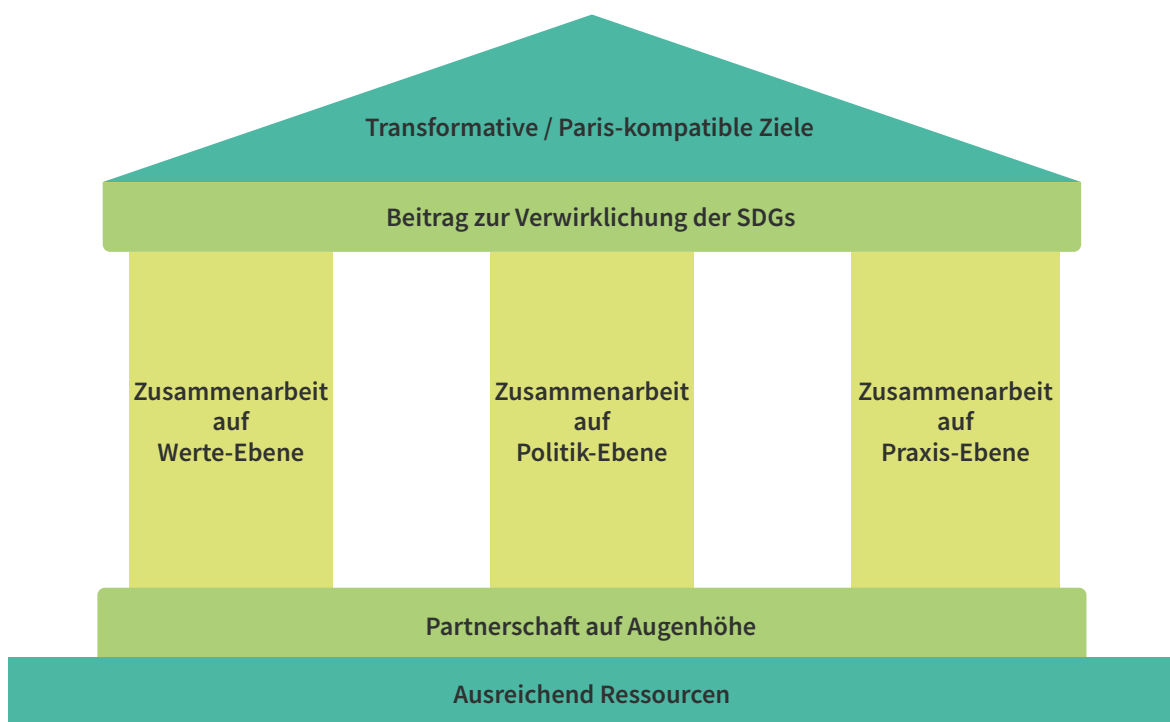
Transformative / Paris-kompatible Ziele

Beitrag zur Verwirklichung der SDGs

Zusammenarbeit auf Werte-Ebene

Zusammenarbeit auf Politik-Ebene

Zusammenarbeit auf Praxis-Ebene

Partnerschaft auf Augenhöhe

Ausreichend Ressourcen